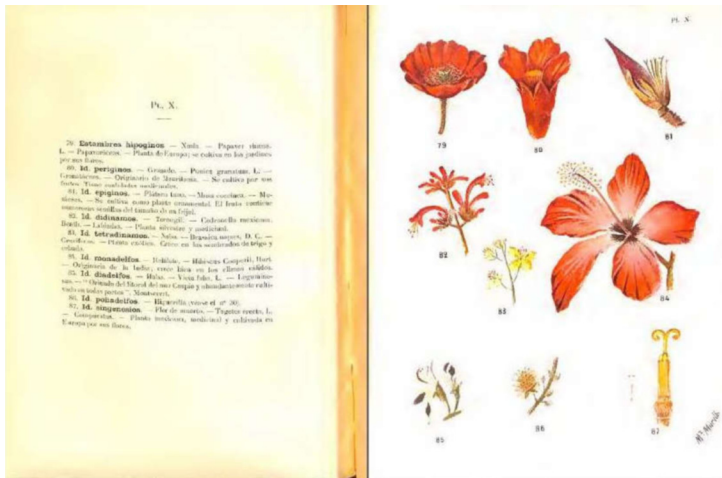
Pl. X.

79. Estambres hipoginos. — Xuda. — Papaver rhoeas, L. — Papaveráceas. — Planta de Europa; se cultiva en los jardines por sus flores.

80. Id. periginos. — Granado. — Punica granatum, L. — Granatáceas. — Originario de Mauritania. — Se cultiva por sus frutos. Tiene cualidades medicinales.

81. Id. epiginos. — Plátano fruto. — Musa sapientum. — Musáceas. — Se cultiva como planta ornamental. El fruto contiene numerosas semillas del tamaño de un frijol.

82. Id. didinamos. — Toronjil. — Cedronella mexicana, Benth. — Labiadas. — Planta silvestre y medicinal.

83. Id. tetradinamos. — Nabo. — Brassica napus, D. C. — Crucíferas. — Planta exótica. Crece en los sembrados de trigo y cebada.

84. Id. monadelfos. — Hibisco. — Hibiscus Coopestii, Hort. — Originario de la India; crece bien en los climas cálidos.

85. Id. diadelfos. — Haba. — Vicia faba, L. — Leguminosas. — "Oriundo del Sureste del Mar Caspio y abundantemente cultivado en todas partes." Montserrat.

86. Id. poliadelfos. — Hipericón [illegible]

87. Id. singenesios. — Flor de muerto. — Tagetes erecta, L. — Compuestas. — Planta herbácea, medicinal y cultivada en Europa por sus flores.

PL. X

79

80

81

82

83

84

85

86

87

M.T. Mendi